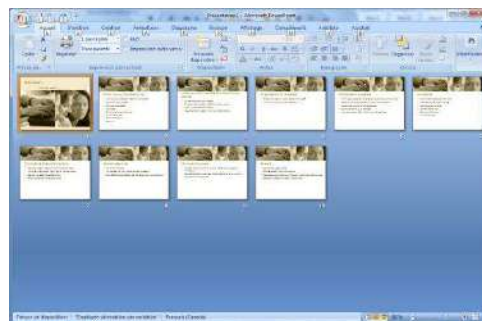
Présentation1 - Microsoft PowerPoint

Accueil | Insertion | Création | Animations | Diaporama | Révision | Affichage | Compléments | Acrobat

Coller | Nouvelle diapositive | Disposition | Rétablir | Supprimer

Presse-papiers | Diapositives | Police | Paragraphe | Dessin | Modification

1 2 3 4 5 6 7 8 9 10

Trieuse de diapositives | "Diapositive ... de diapositives" | Français (France)